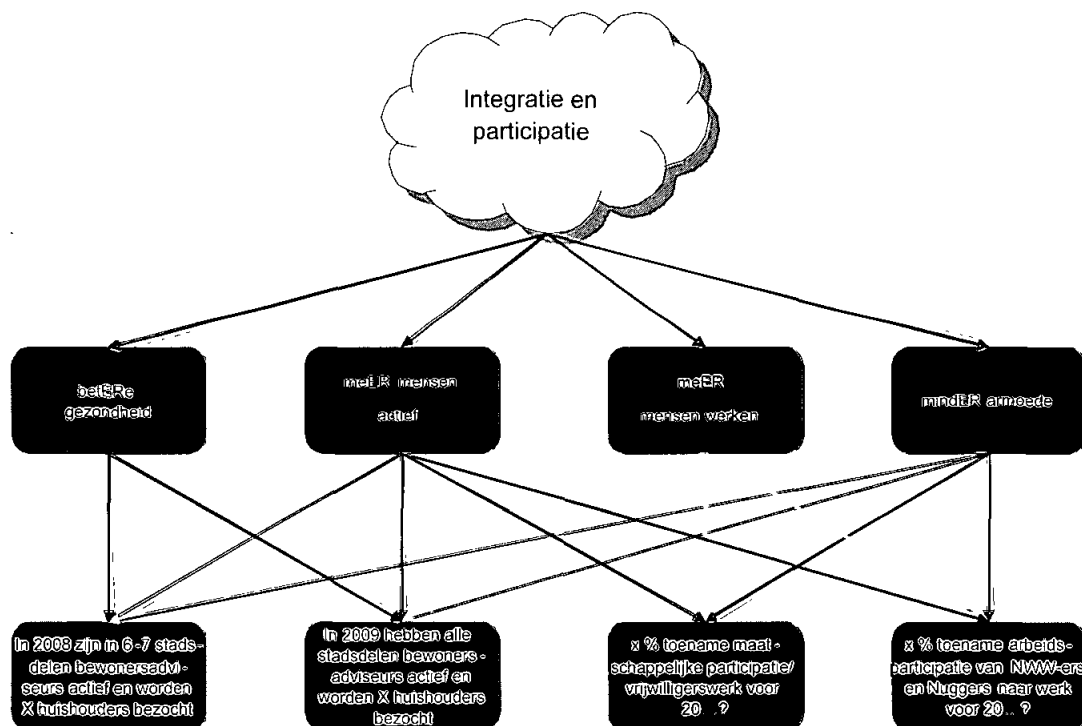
Integratie en participatie

betERe gezondheid

meER mensen actief

meER mensen werken

mindER armoede

In 2008 zijn in 6-7 stadsdelen bewonersadviseurs actief en worden X huishouders bezocht

In 2009 hebben alle stadsdelen bewonersadviseurs actief en worden X huishouders bezocht

x % toename maatschappelijke participatie/ vrijwilligerswerk voor 20.. ?

x % toename arbeidsparticipatie van NWW-ers en Nuggers naar werk voor 20.. ?